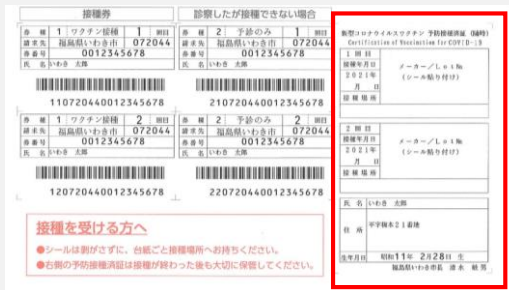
接種券

| 券種 | 1 ワクチン接種 | 1 回目 |
|---|---|---|
| 請求先 | 福島県いわき市 | 072044 |
| 券番号 | 0012345678 | |
| 氏名 | いわき 太郎 | |

110720440012345678

| 券種 | 1 ワクチン接種 | 2 回目 |
|---|---|---|
| 請求先 | 福島県いわき市 | 072044 |
| 券番号 | 0012345678 | |
| 氏名 | いわき 太郎 | |

120720440012345678

診察したが接種できない場合

| 券種 | 2 予診のみ | 1 回目 |
|---|---|---|
| 請求先 | 福島県いわき市 | 072044 |
| 券番号 | 0012345678 | |
| 氏名 | いわき 太郎 | |

210720440012345678

| 券種 | 2 予診のみ | 2 回目 |
|---|---|---|
| 請求先 | 福島県いわき市 | 072044 |
| 券番号 | 0012345678 | |
| 氏名 | いわき 太郎 | |

220720440012345678

接種を受ける方へ

●シールは剥がさずに、台紙ごと接種場所へお持ちください。

●右側の予防接種済証は接種が終わった後も大切に保管してください。

新型コロナウイルスワクチン 予防接種済証（臨時）
Certification of Vaccination for COVID-19

| 1回目 | |
|---|---|
| 接種年月日 2021年 月 日 | メーカー／Lot No.（シール貼り付け） |
| 接種場所 | |

| 2回目 | |
|---|---|
| 接種年月日 2021年 月 日 | メーカー／Lot No.（シール貼り付け） |
| 接種場所 | |

| 氏名 | いわき 太郎 |
|---|---|
| 住所 | 平字梅本21番地 |
| 生年月日 | 昭和11年 2月28日 生 |

福島県いわき市長 清水 敏男